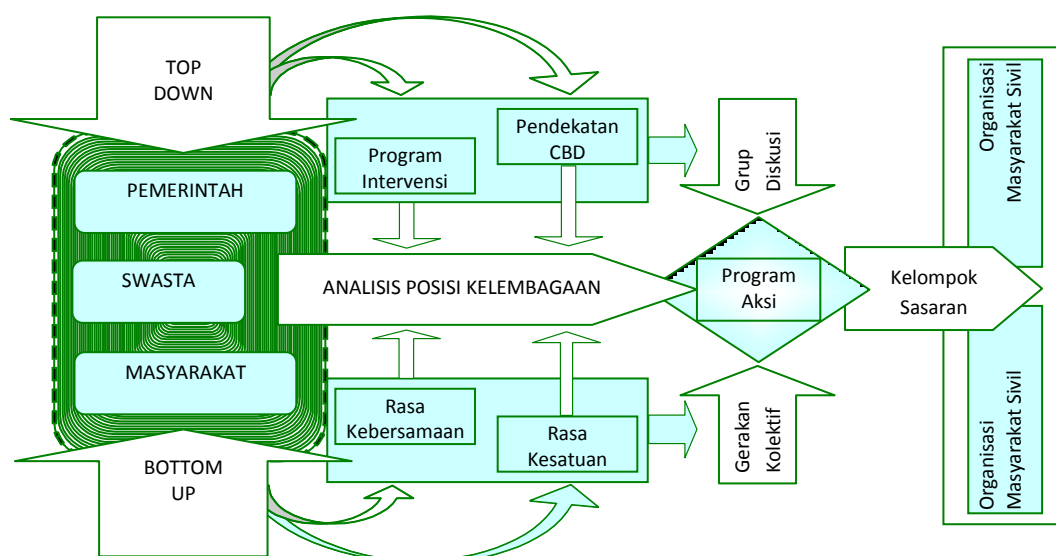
TOP DOWN

PEMERINTAH

SWASTA

MASYARAKAT

BOTTOM UP

Program Intervensi

Pendekatan CBD

ANALISIS POSISI KELEMBAGAAN

Rasa Kebersamaan

Rasa Kesatuan

Grup Diskusi

Program Aksi

Gerakan Kolektif

Kelompok Sasaran

Organisasi Masyarakat Sivil

Organisasi Masyarakat Sivil